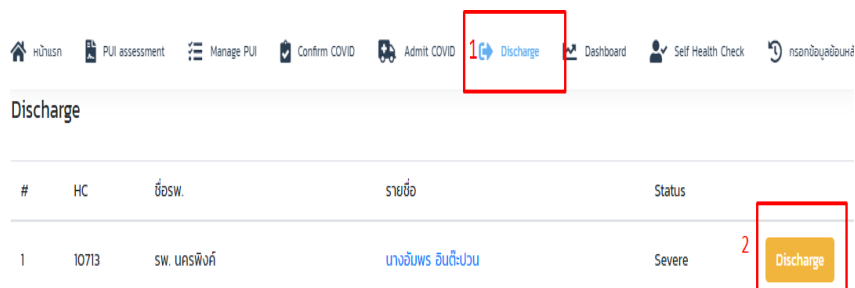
หน้าแรก PUI assessment Manage PUI Confirm COVID Admit COVID 1 Discharge Dashboard Self Health Check กรอกข้อมูลย้อนหล

Discharge

| # | HC | ชื่อรพ. | รายชื่อ | Status | |
|---|---|---|---|---|---|
| 1 | 10713 | รพ. นครพิงค์ | นางอัมพร อินต๊ะปวน | Severe | 2 Discharge |